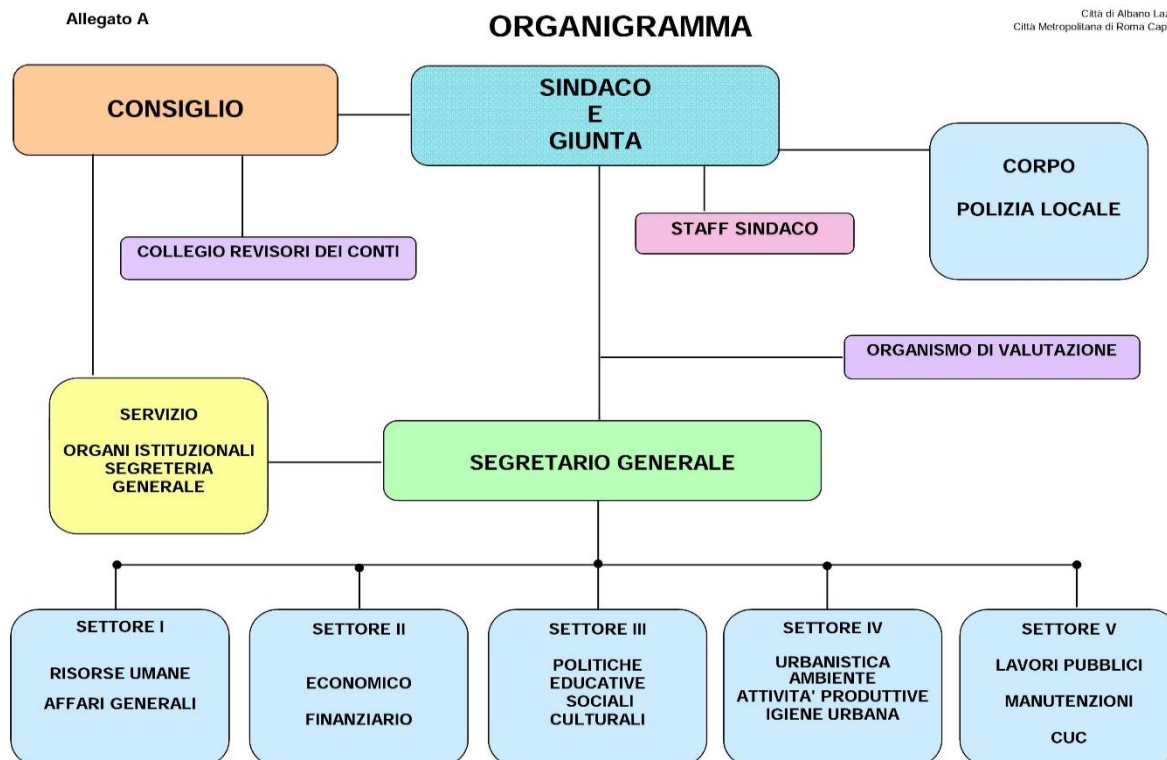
Allegato A

ORGANIGRAMMA

Città di Albano Laz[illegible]
Città Metropolitana di Roma Cap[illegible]

CONSIGLIO

SINDACO
E
GIUNTA

CORPO
POLIZIA LOCALE

STAFF SINDACO

COLLEGIO REVISORI DEI CONTI

ORGANISMO DI VALUTAZIONE

SERVIZIO
ORGANI ISTITUZIONALI
SEGRETERIA
GENERALE

SEGRETARIO GENERALE

SETTORE I
RISORSE UMANE
AFFARI GENERALI

SETTORE II
ECONOMICO
FINANZIARIO

SETTORE III
POLITICHE
EDUCATIVE
SOCIALI
CULTURALI

SETTORE IV
URBANISTICA
AMBIENTE
ATTIVITA' PRODUTTIVE
IGIENE URBANA

SETTORE V
LAVORI PUBBLICI
MANUTENZIONI
CUC